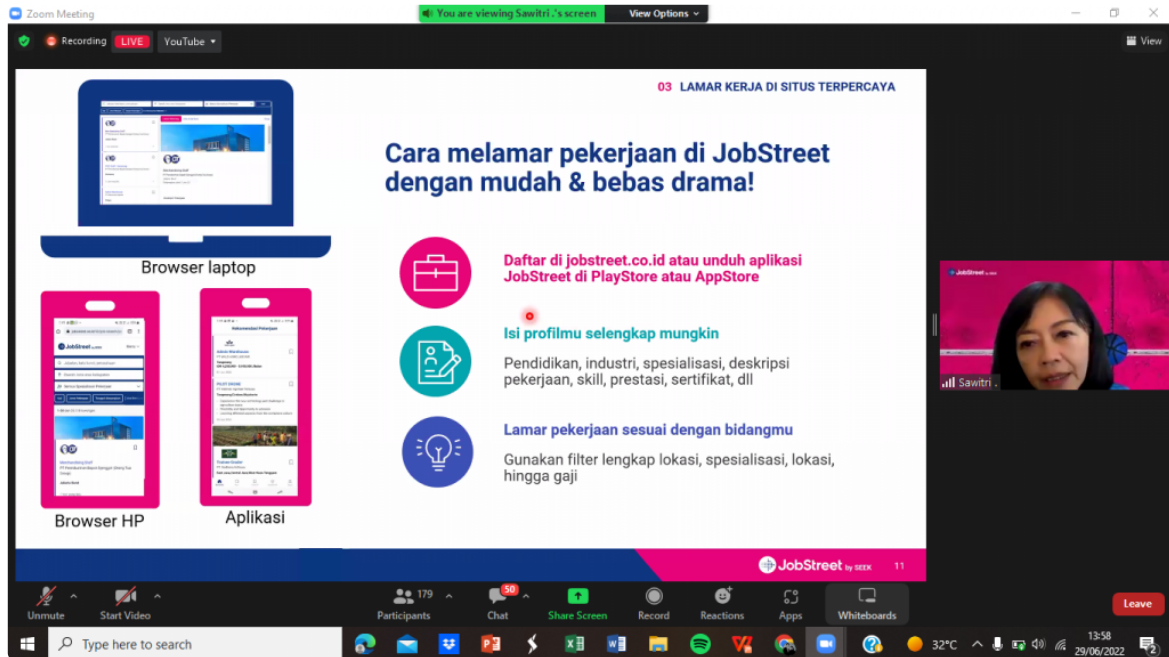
Zoom Meeting

You are viewing Sawitri .'s screen

View Options

Recording LIVE YouTube

View

03 LAMAR KERJA DI SITUS TERPERCAYA

Cara melamar pekerjaan di JobStreet dengan mudah & bebas drama!

Browser laptop

Browser HP

Aplikasi

Daftar di jobstreet.co.id atau unduh aplikasi JobStreet di PlayStore atau AppStore

Isi profilmu selengkap mungkin

Pendidikan, industri, spesialisasi, deskripsi pekerjaan, skill, prestasi, sertifikat, dll

Lamar pekerjaan sesuai dengan bidangmu

Gunakan filter lengkap lokasi, spesialisasi, lokasi, hingga gaji

JobStreet by SEEK 11

JobStreet by SEEK

Sawitri .

Unmute

Start Video

179 Participants

50 Chat

Share Screen

Record

Reactions

Apps

Whiteboards

Leave

Type here to search

32°C

13:58
29/06/2022

2